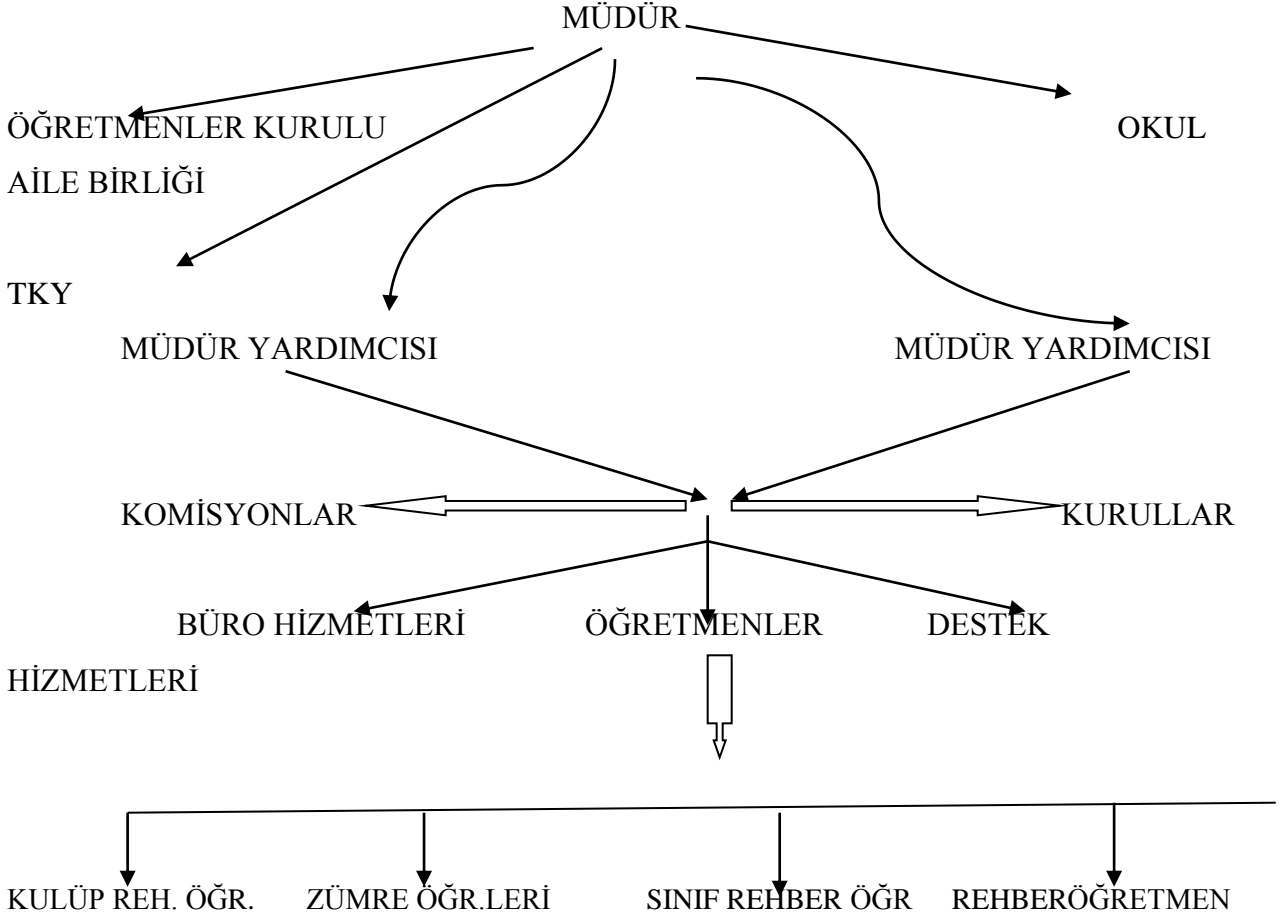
MÜDÜR

ÖĞRETMENLER KURULU

OKUL

AİLE BİRLİĞİ

TKY

MÜDÜR YARDIMCISI

MÜDÜR YARDIMCISI

KOMİSYONLAR

KURULLAR

BÜRO HİZMETLERİ

ÖĞRETMENLER

DESTEK

HİZMETLERİ

KULÜP REH. ÖĞR.

ZÜMRE ÖĞR.LERİ

SINIF REHBER ÖĞR

REHBERÖĞRETMEN